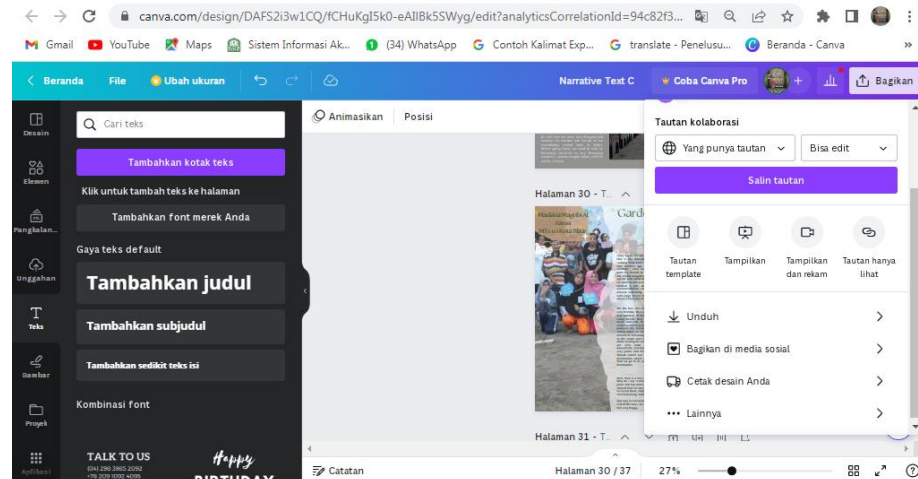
canva.com/design/DAFS2i3w1CQ/fCHuKgI5k0-eAIlBk5SWyg/edit?analyticsCorrelationId=94c82f3...

Gmail YouTube Maps Sistem Informasi Ak... (34) WhatsApp Contoh Kalimat Exp... translate - Penelusu... Beranda - Canva

Beranda File Ubah ukuran Narrative Text C Coba Canva Pro Bagikan

Desain Elemen Pangkalan... Unggahan Teks Gambar Proyek Aplikasi

Cari teks

Tambahkan kotak teks

Klik untuk tambah teks ke halaman

Tambahkan font merek Anda

Gaya teks default

Tambahkan judul

Tambahkan subjudul

Tambahkan sedikit teks isi

Kombinasi font

TALK TO US

Happy BIRTHDAY

Animasikan Posisi

Halaman 30 - T...

Halaman 31 - T...

Catatan Halaman 30 / 37 27%

Tautan kolaborasi

Yang punya tautan Bisa edit

Salin tautan

Tautan template

Tampilkan

Tampilkan dan rekam

Tautan hanya lihat

Unduh

Bagikan di media sosial

Cetak desain Anda

Lainnya